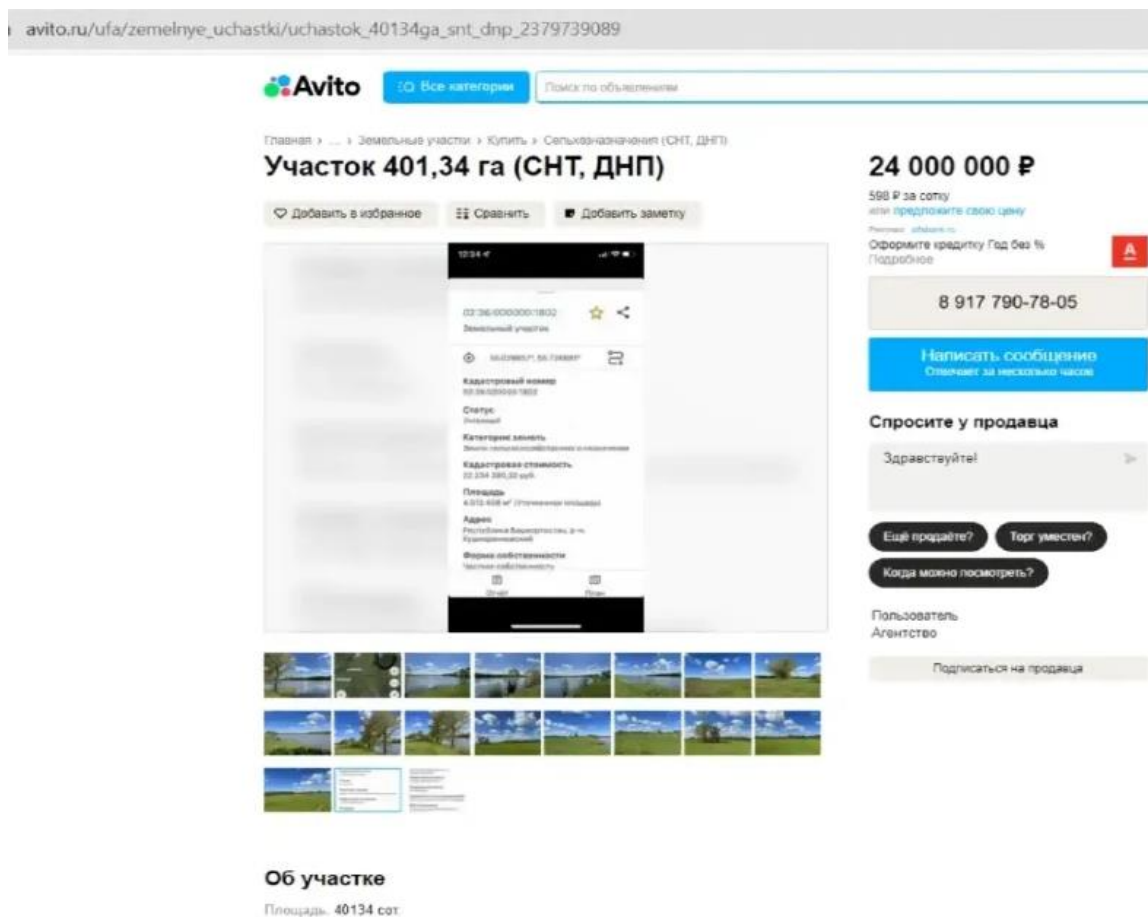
avito.ru/ufa/zemelnye_uchastki/uchastok_40134ga_snt_dnp_2379739089

Avito

Все категории

Поиск по объявлениям

Главная › ... › Земельные участки › Купить › Сельхозназначения (СНТ, ДНП)

Участок 401,34 га (СНТ, ДНП)

Добавить в избранное

Сравнить

Добавить заметку

24 000 000 ₽

598 ₽ за сотку

или предложите свою цену

Реклама alfabank.ru

Оформите кредитку Год без %

Подробнее

8 917 790-78-05

Написать сообщение

Отвечает за несколько часов

Спросите у продавца

Здравствуйте!

Ещё продаёте?

Торг уместен?

Когда можно посмотреть?

Пользователь

Агентство

Подписаться на продавца

12:34

02:36:000000:1802

Земельный участок

Кадастровый номер

02:36:000000:1802

Статус

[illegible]

Категория земель

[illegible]

Кадастровая стоимость

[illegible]

Площадь

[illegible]

Адрес

Республика Башкортостан, р-н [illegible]

Форма собственности

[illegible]

Отчёт

План

Об участке

Площадь: 40134 сот.